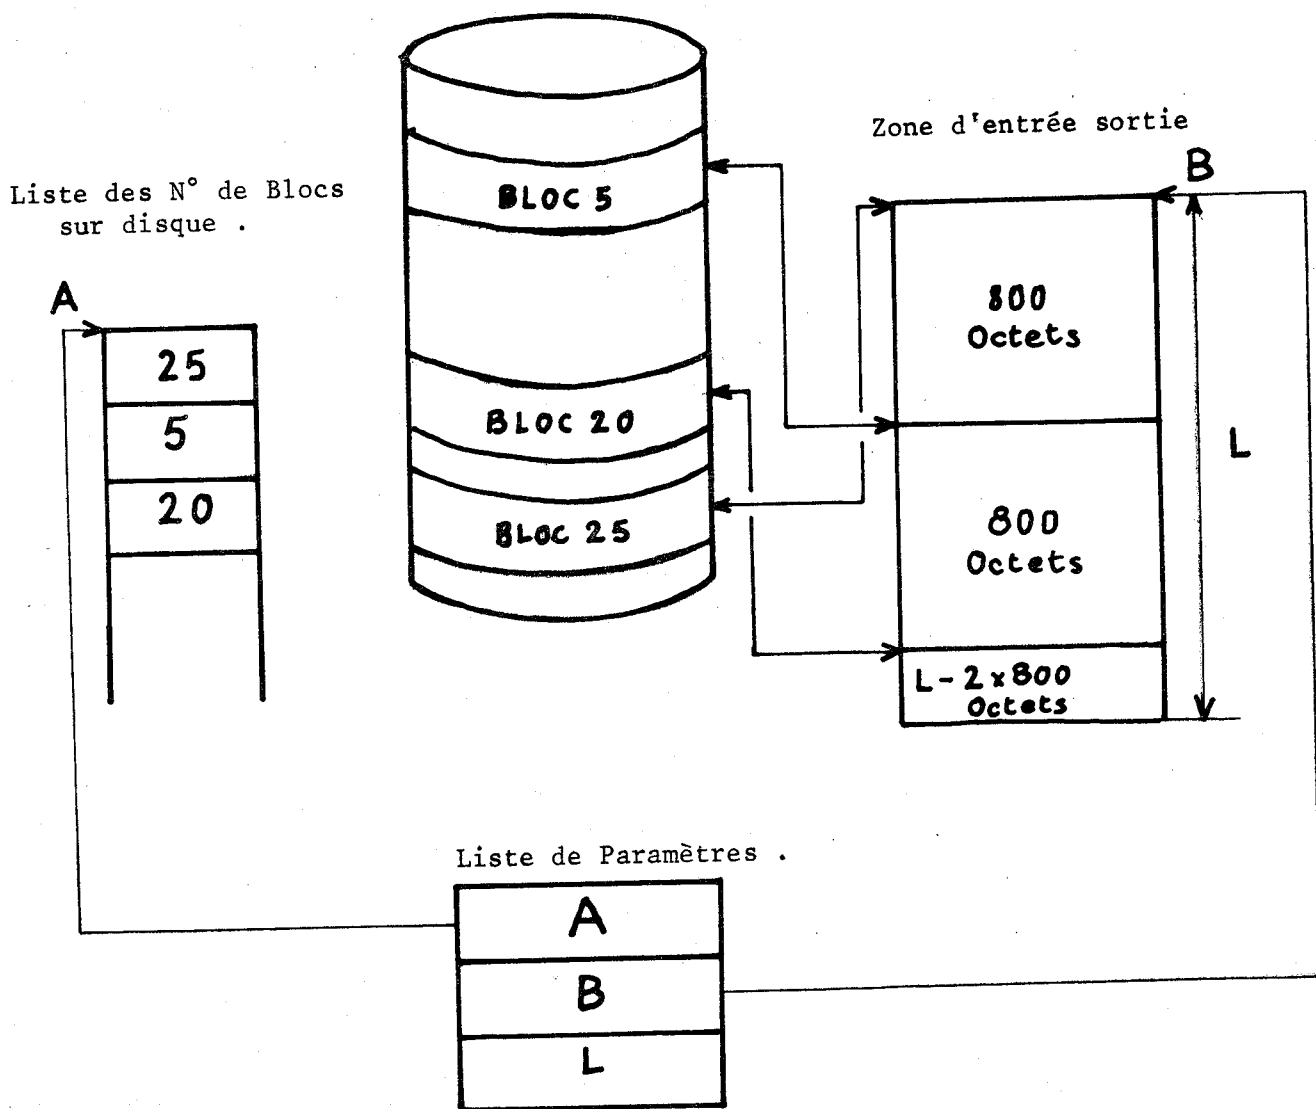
Liste des N° de Blocs sur disque .

A

| 25 |
|---|
| 5 |
| 20 |

BLOC 5

BLOC 20

BLOC 25

Zone d'entrée sortie

B

800 Octets

800 Octets

L - 2 x 800 Octets

L

Liste de Paramètres .

| A |
|---|
| B |
| L |